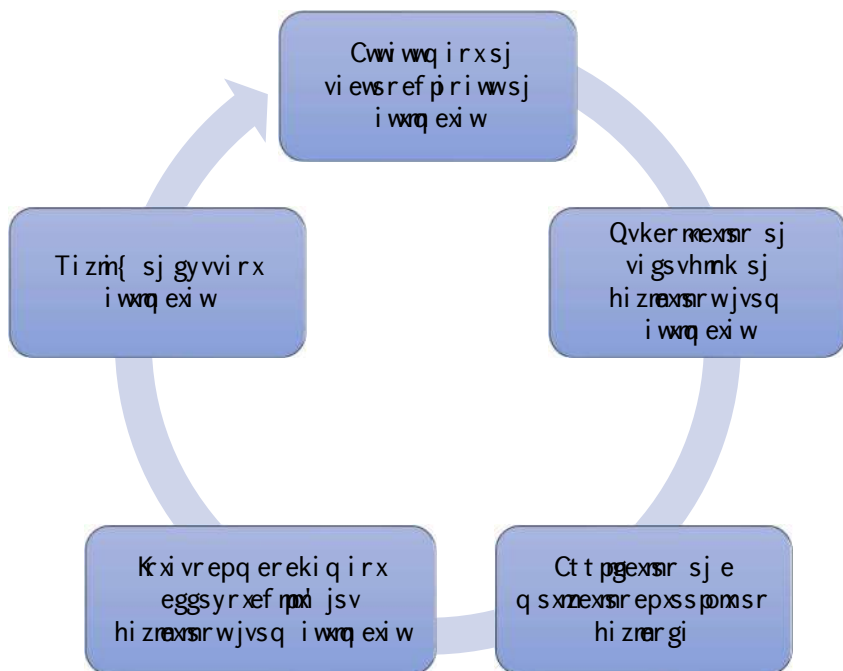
Cwwiwwqirxsj viewsrefpiriwwsj iwxmqexiw

Qvkerm e xmsr sj vigsvhmrk sj hizmexmsrwjvsq iwxmqexiw

Ctt pmgexmsr sj e q sxmzexmsrepxsspmrxsr hizmergi

Krxivrepqerekiqirx eggsyrxefmpmxl jsv hizmexmsrwjvsq iwxmqexiw

Tizmi{ sj gyvvirx iwxmqexiw